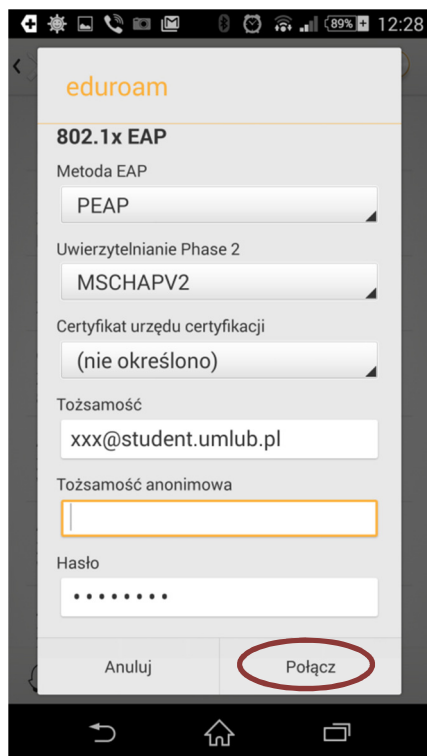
89% 12:28

eduroam

802.1x EAP

Metoda EAP

PEAP

Uwierzytelnianie Phase 2

MSCHAPV2

Certyfikat urzędu certyfikacji

(nie określono)

Tożsamość

xxx@student.umlub.pl

Tożsamość anonimowa

Hasło

•••••••••

Anuluj

Połącz